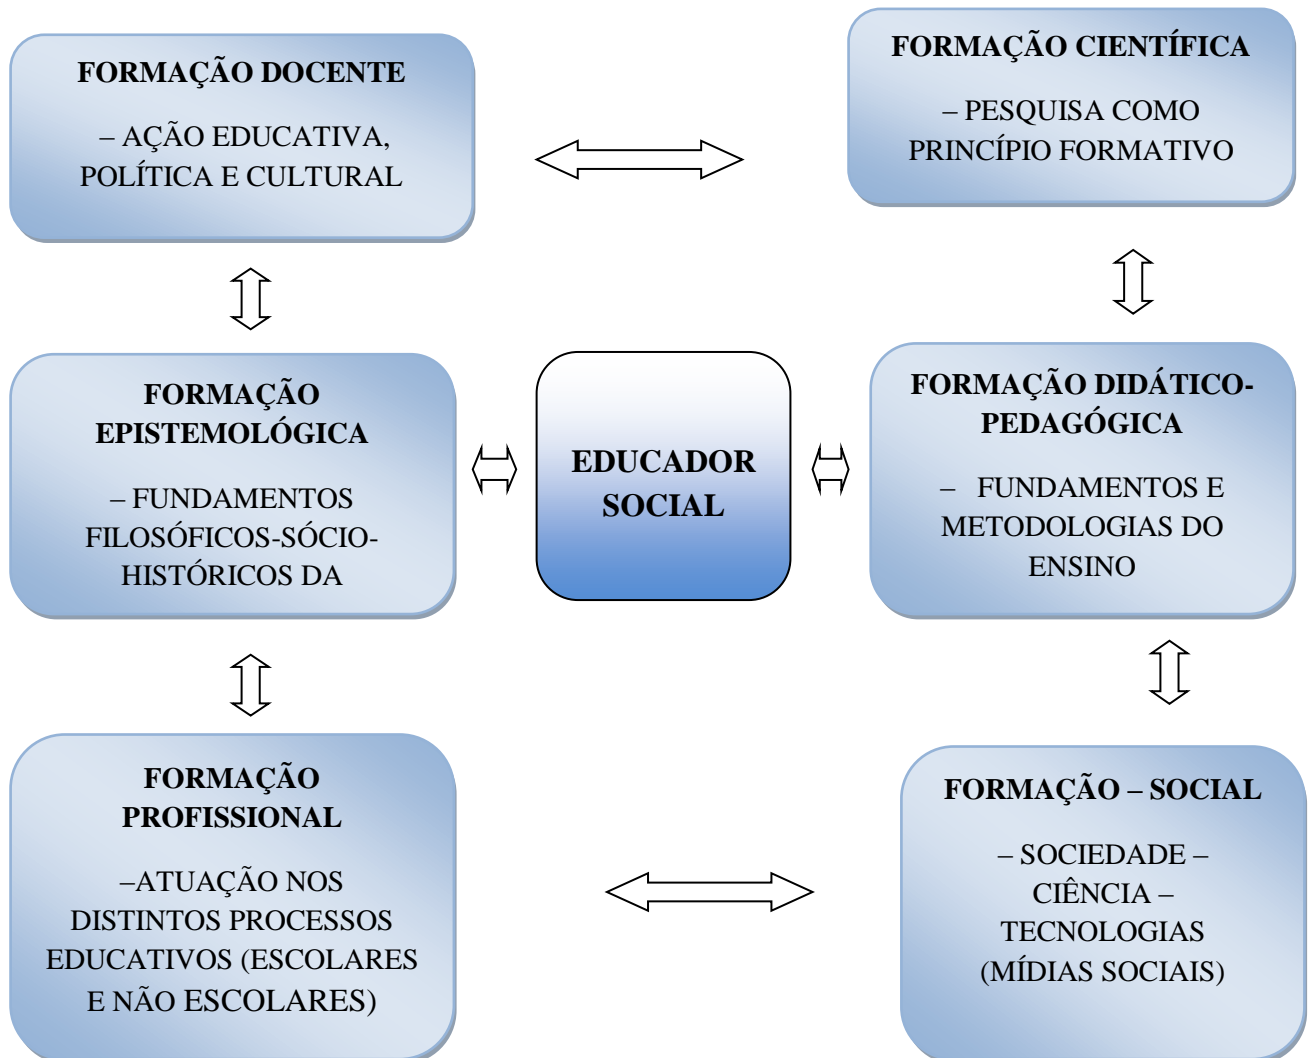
FORMAÇÃO DOCENTE

– AÇÃO EDUCATIVA, POLÍTICA E CULTURAL

FORMAÇÃO CIENTÍFICA

– PESQUISA COMO PRINCÍPIO FORMATIVO

FORMAÇÃO EPISTEMOLÓGICA

– FUNDAMENTOS FILOSÓFICOS-SÓCIO-HISTÓRICOS DA

EDUCADOR SOCIAL

FORMAÇÃO DIDÁTICO-PEDAGÓGICA

– FUNDAMENTOS E METODOLOGIAS DO ENSINO

FORMAÇÃO PROFISSIONAL

–ATUAÇÃO NOS DISTINTOS PROCESSOS EDUCATIVOS (ESCOLARES E NÃO ESCOLARES)

FORMAÇÃO – SOCIAL

– SOCIEDADE – CIÊNCIA – TECNOLOGIAS (MÍDIAS SOCIAIS)